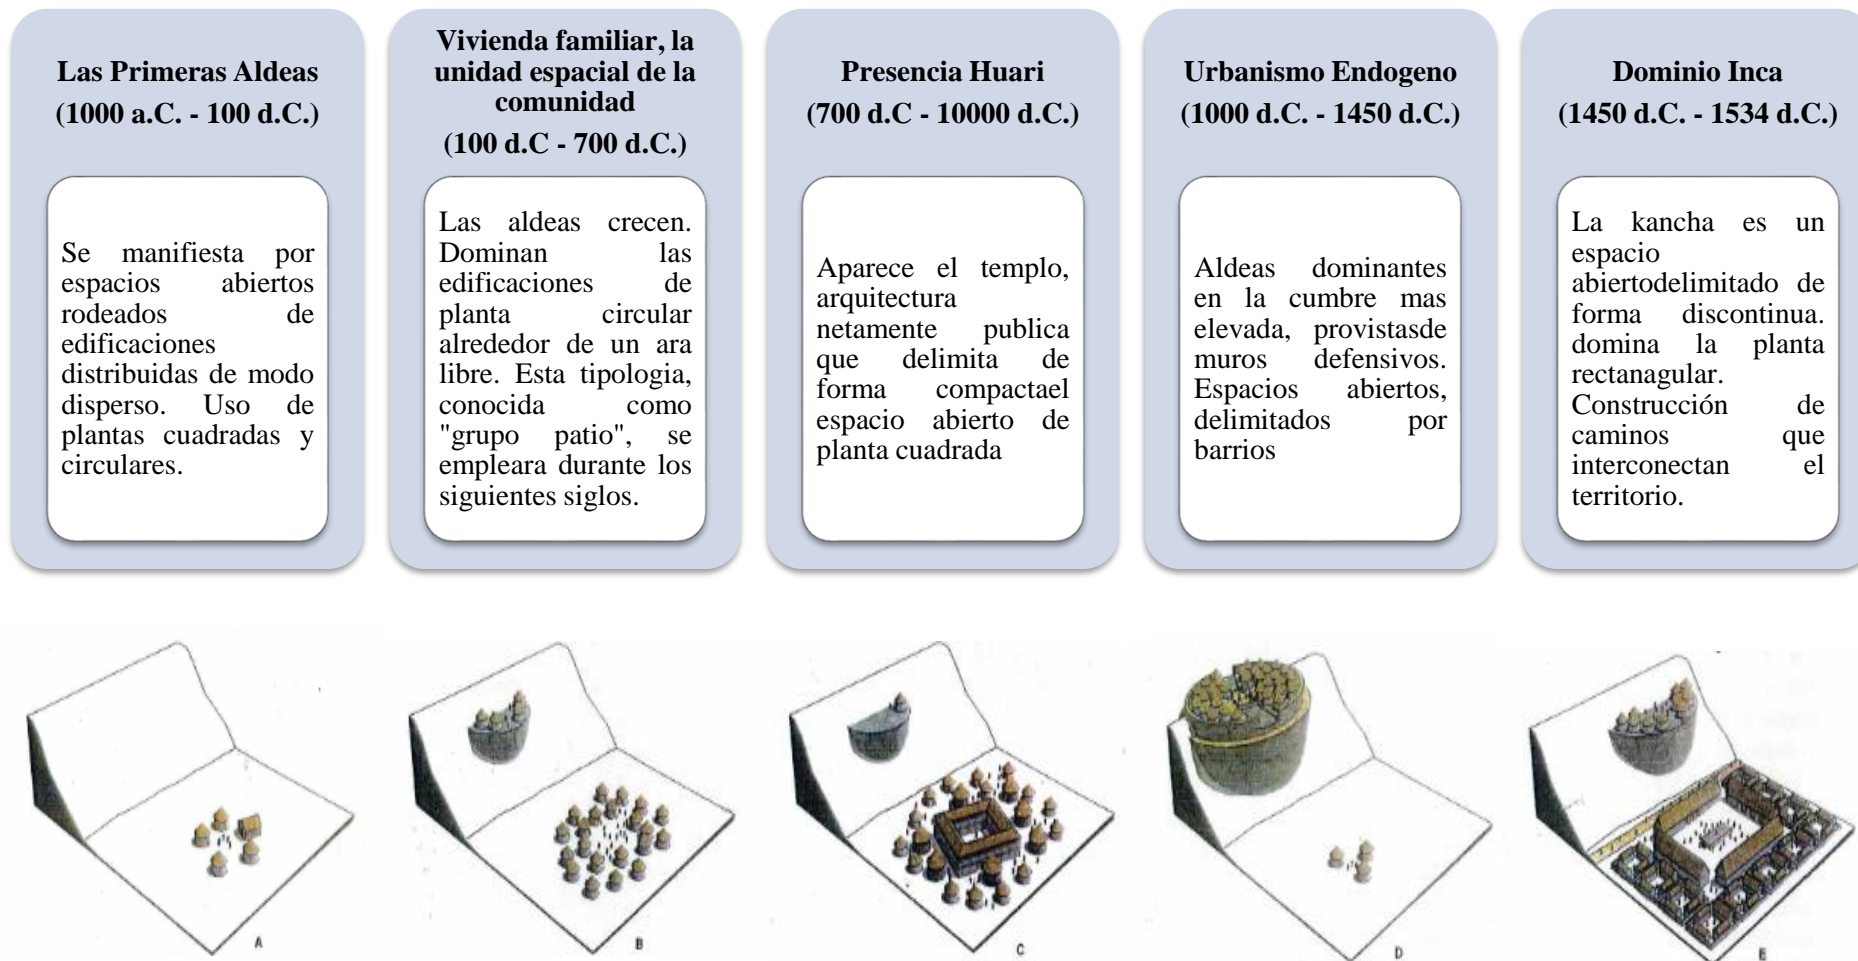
**Las Primeras Aldeas (1000 a.C. - 100 d.C.)**

Se manifiesta por espacios abiertos rodeados de edificaciones distribuidas de modo disperso. Uso de plantas cuadradas y circulares.

**Vivienda familiar, la unidad espacial de la comunidad (100 d.C - 700 d.C.)**

Las aldeas crecen. Dominan las edificaciones de planta circular alrededor de un ara libre. Esta tipologia, conocida como "grupo patio", se empleara durante los siguientes siglos.

**Presencia Huari (700 d.C - 10000 d.C.)**

Aparece el templo, arquitectura netamente publica que delimita de forma compactael espacio abierto de planta cuadrada

**Urbanismo Endogeno (1000 d.C. - 1450 d.C.)**

Aldeas dominantes en la cumbre mas elevada, provistasde muros defensivos. Espacios abiertos, delimitados por barrios

**Dominio Inca (1450 d.C. - 1534 d.C.)**

La kancha es un espacio abiertodelimitado de forma discontinua. domina la planta rectanagular. Construcción de caminos que interconectan el territorio.

A

B

C

D

E